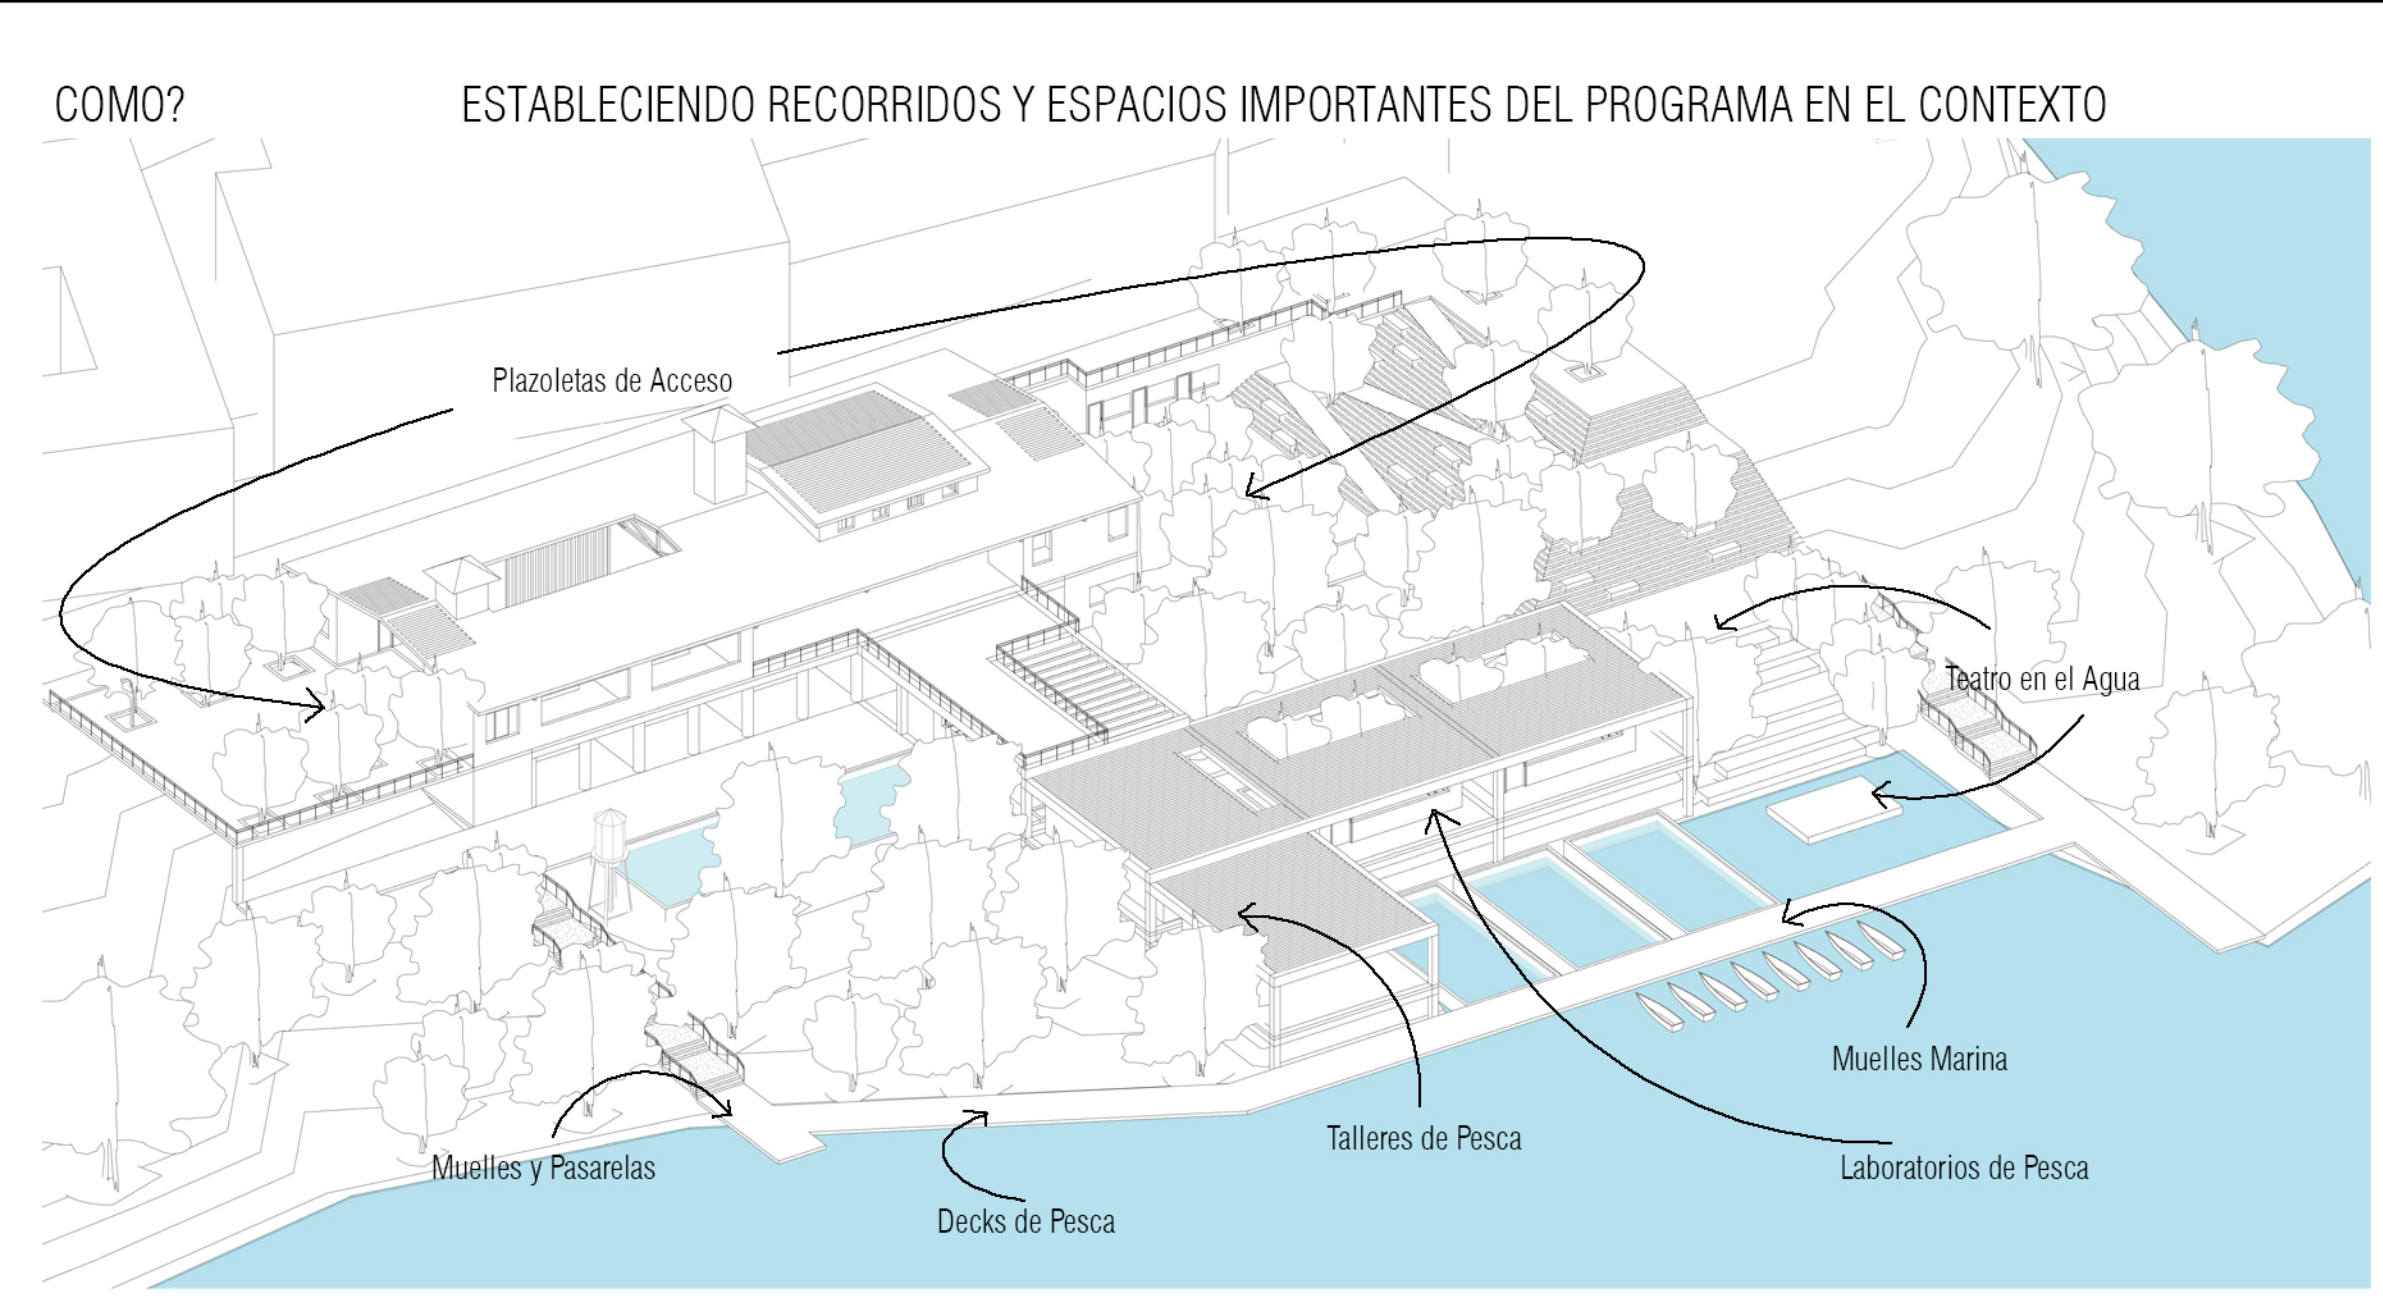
COMO? ESTABLECIENDO RECORRIDOS Y ESPACIOS IMPORTANTES DEL PROGRAMA EN EL CONTEXTO

Plazoletas de Acceso

Teatro en el Agua

Muelles Marina

Talleres de Pesca

Laboratorios de Pesca

Muelles y Pasarelas

Decks de Pesca